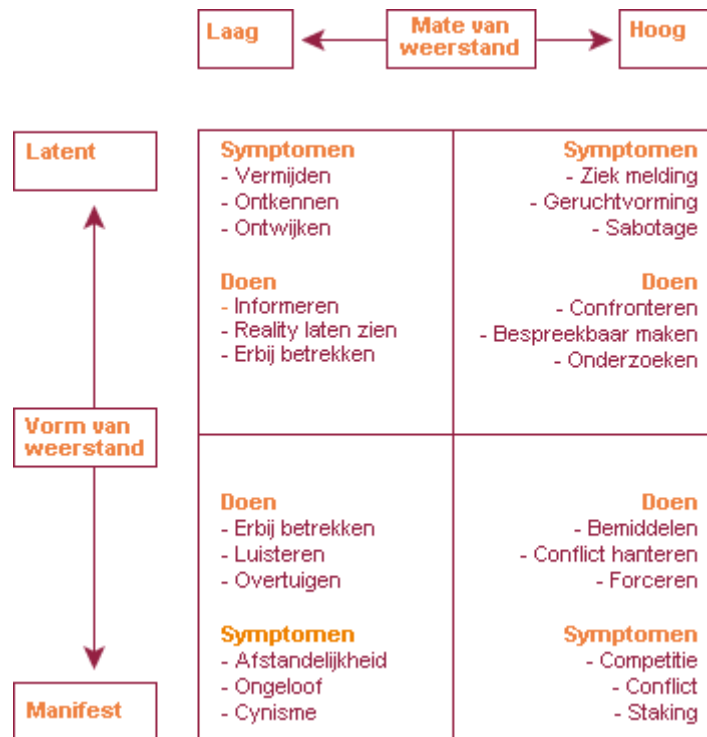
Laag

Mate van weerstand

Hoog

Latent

Vorm van weerstand

Manifest

| | |
|---|---|
| **Symptomen**<br>- Vermijden<br>- Ontkennen<br>- Ontwijken<br><br>**Doen**<br>- Informeren<br>- Reality laten zien<br>- Erbij betrekken | **Symptomen**<br>- Ziek melding<br>- Geruchtvorming<br>- Sabotage<br><br>**Doen**<br>- Confronteren<br>- Bespreekbaar maken<br>- Onderzoeken |
| **Doen**<br>- Erbij betrekken<br>- Luisteren<br>- Overtuigen<br><br>**Symptomen**<br>- Afstandelijkheid<br>- Ongeloof<br>- Cynisme | **Doen**<br>- Bemiddelen<br>- Conflict hanteren<br>- Forceren<br><br>**Symptomen**<br>- Competitie<br>- Conflict<br>- Staking |